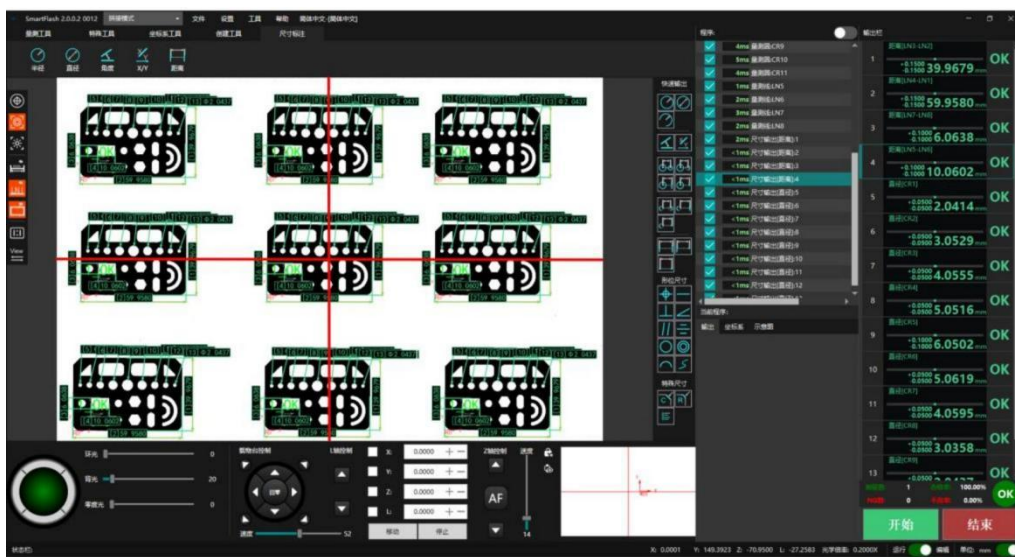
SmartFlash 2.0.0.2 0012 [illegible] 文件 设置 工具 帮助 简体中文 (简体中文)

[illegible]工具 特殊工具 坐标系工具 创建工具 尺寸标注

半径 直径 角度 X/Y 距离

View

快速输出

形位尺寸

特殊尺寸

程序:

4ms 量测圆CR9
5ms 量测圆CR10
4ms 量测圆CR11
1ms 量测线LN5
2ms 量测线LN6
3ms 量测线LN7
2ms 量测线LN8
2ms 尺寸输出(距离)-1
<1ms 尺寸输出(距离)-2
<1ms 尺寸输出(距离)-3
<1ms 尺寸输出(距离)-4
<1ms 尺寸输出(直径)-5
<1ms 尺寸输出(直径)-6
<1ms 尺寸输出(直径)-7
<1ms 尺寸输出(直径)-8
<1ms 尺寸输出(直径)-9
<1ms 尺寸输出(直径)-10
<1ms 尺寸输出(直径)-11
<1ms 尺寸输出(直径)-12

功能程序:
输出 坐标系 示意图

输出栏

| | | |
|---|---|---|
| 1 | 距离[LN1-LN2] $^{+0.1500}_{-0.1500}$ 39.9679 mm | OK |
| 2 | 距离[LN3-LN1] $^{+0.1500}_{-0.1500}$ 59.9580 mm | OK |
| 3 | 距离[LN7-LN8] $^{+0.1000}_{-0.1000}$ 6.0638 mm | OK |
| 4 | 距离[LN5-LN6] $^{+0.1000}_{-0.1000}$ 10.0602 mm | OK |
| 5 | 直径[CR1] $^{+0.0500}_{-0.0500}$ 2.0414 mm | OK |
| 6 | 直径[CR2] $^{+0.0500}_{-0.0500}$ 3.0529 mm | OK |
| 7 | 直径[CR3] $^{+0.0500}_{-0.0500}$ 4.0555 mm | OK |
| 8 | 直径[CR4] $^{+0.0500}_{-0.0500}$ 5.0516 mm | OK |
| 9 | 直径[CR5] $^{+0.0500}_{-0.0500}$ 6.0502 mm | OK |
| 10 | 直径[CR6] $^{+0.0500}_{-0.0500}$ 5.0619 mm | OK |
| 11 | 直径[CR7] $^{+0.0500}_{-0.0500}$ 4.0595 mm | OK |
| 12 | 直径[CR8] $^{+0.0500}_{-0.0500}$ 3.0358 mm | OK |
| 13 | 直径[CR9] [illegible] | OK |

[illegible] 1 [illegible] 100.00%
NG数 0 不良率 0.00%
OK

开始 结束

环光 0
背光 20
同轴光 0

载物台控制 Lm控制 Z轴控制 速度
X: 0.0000
Y: 0.0000
Z: 0.0000
L: 0.0000
AF
速度 52
移动 停止
14

状态栏:
X: 0.0001 Y: 149.3923 Z: -70.9500 L: -27.2583 光学倍率: 0.2000X 运行 编辑 单位: mm